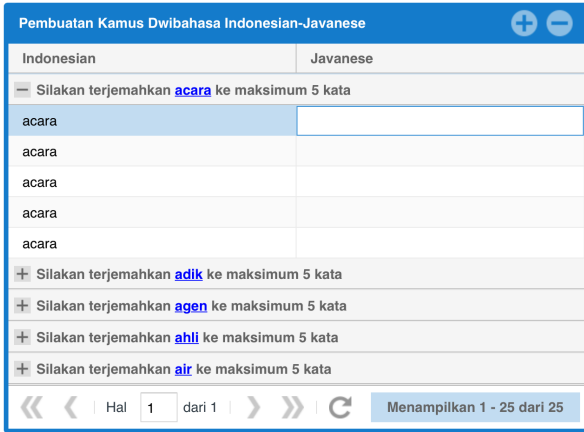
Pembuatan Kamus Dwibahasa Indonesian-Javanese

| Indonesian | Javanese |
|---|---|
| Silakan terjemahkan acara ke maksimum 5 kata | |
| acara | |
| acara | |
| acara | |
| acara | |
| acara | |
| Silakan terjemahkan adik ke maksimum 5 kata | |
| Silakan terjemahkan agen ke maksimum 5 kata | |
| Silakan terjemahkan ahli ke maksimum 5 kata | |
| Silakan terjemahkan air ke maksimum 5 kata | |

Hal 1 dari 1

Menampilkan 1 - 25 dari 25